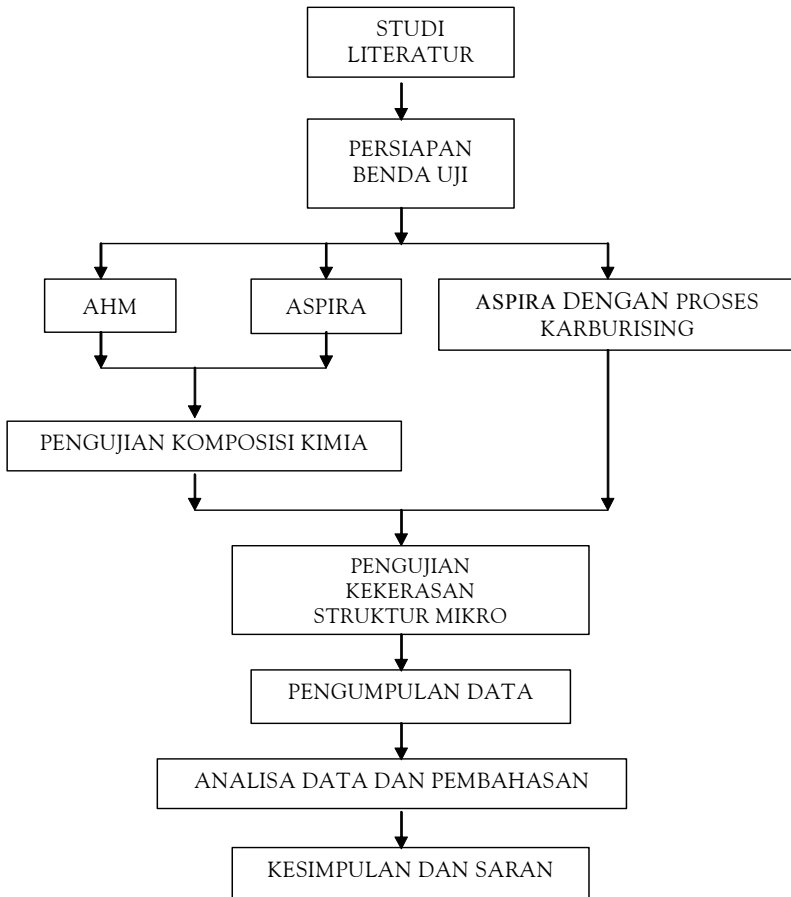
STUDI LITERATUR

PERSIAPAN BENDA UJI

AHM

ASPIRA

ASPIRA DENGAN PROSES KARBURISING

PENGUJIAN KOMPOSISI KIMIA

PENGUJIAN KEKERASAN STRUKTUR MIKRO

PENGUMPULAN DATA

ANALISA DATA DAN PEMBAHASAN

KESIMPULAN DAN SARAN